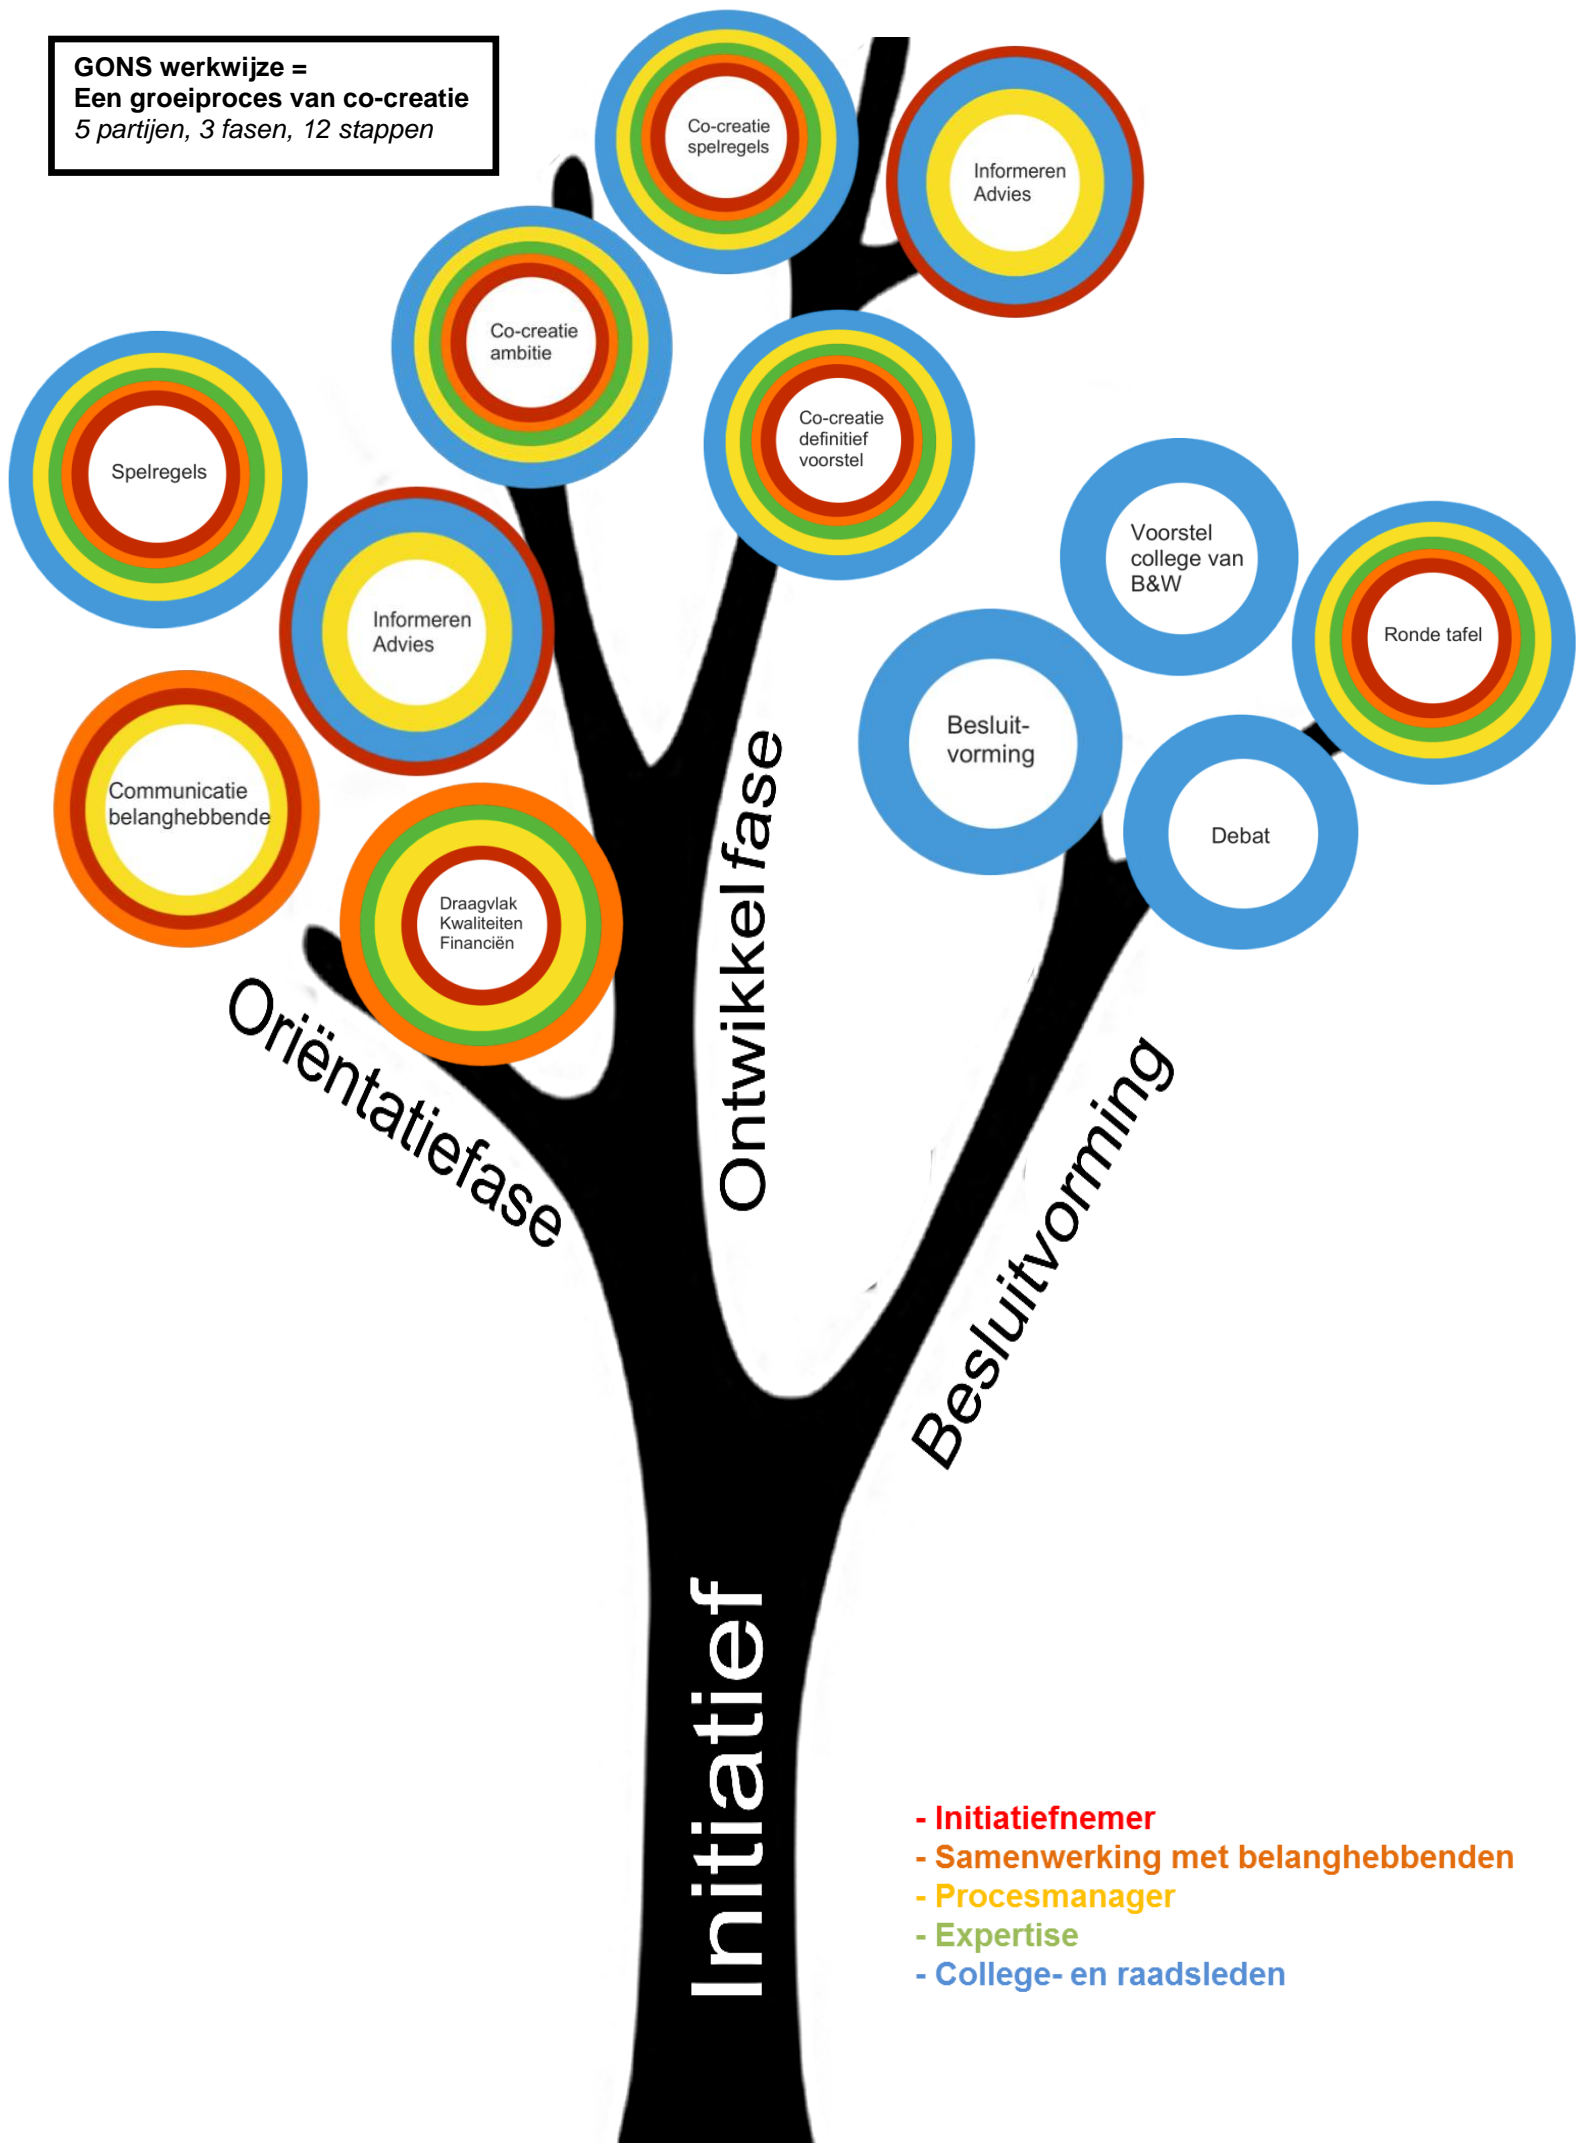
GONS werkwijze =
Een groeiproces van co-creatie
5 partijen, 3 fasen, 12 stappen

Co-creatie spelregels

Informeren Advies

Co-creatie ambitie

Co-creatie definitief voorstel

Spelregels

Informeren Advies

Communicatie belanghebbende

Draagvlak Kwaliteiten Financiën

Voorstel college van B&W

Ronde tafel

Besluit-vorming

Debat

Oriëntatiefase

Ontwikkel fase

Besluitvorming

Initiatief

- Initiatiefnemer
- Samenwerking met belanghebbenden
- Procesmanager
- Expertise
- College- en raadsleden